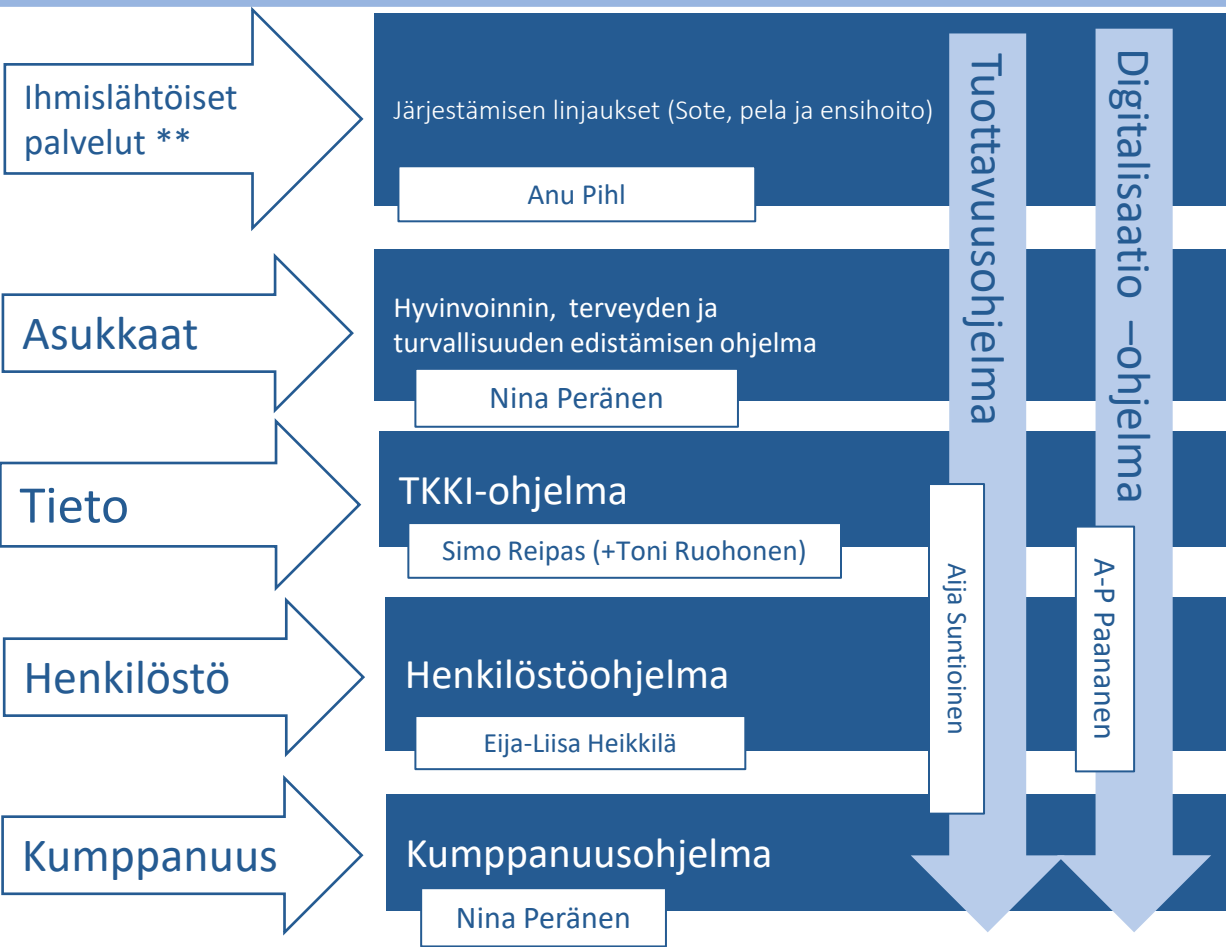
Ihmislähtöiset palvelut **

Järjestämisen linjaukset (Sote, pela ja ensihoito)

Anu Pihl

Asukkaat

Hyvinvoinnin, terveyden ja turvallisuuden edistämisen ohjelma

Nina Peränen

Tieto

TKKI-ohjelma

Simo Reipas (+Toni Ruohonen)

Henkilöstö

Henkilöstöohjelma

Eija-Liisa Heikkilä

Kumppanuus

Kumppanuusohjelma

Nina Peränen

Tuottavuusohjelma

Aija Suntioinen

Digitalisaatio –ohjelma

A-P Paananen